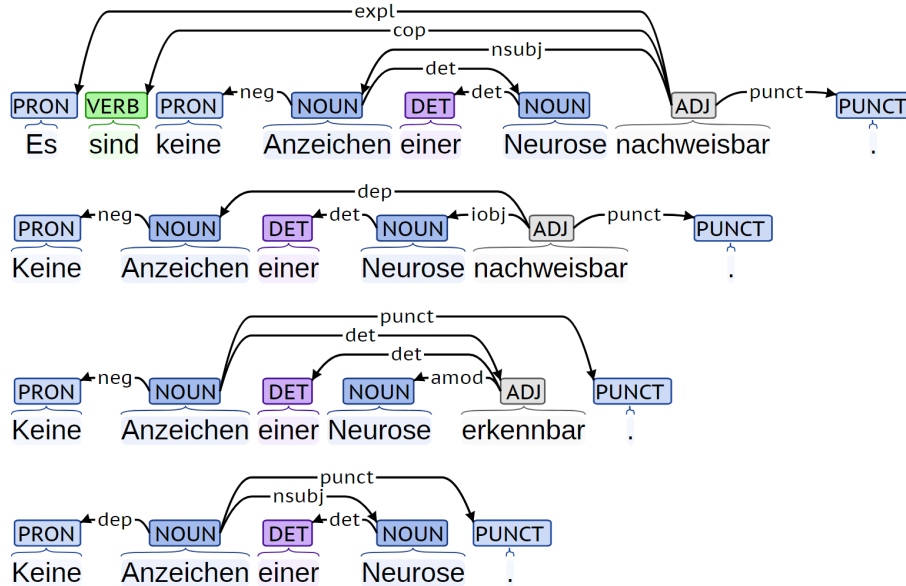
expl
cop
nsubj
det
neg
det
punct
PRON VERB PRON NOUN DET NOUN ADJ PUNCT
Es sind keine Anzeichen einer Neurose nachweisbar .

dep
neg
det
iobj
punct
PRON NOUN DET NOUN ADJ PUNCT
Keine Anzeichen einer Neurose nachweisbar .

punct
det
det
neg
amod
PRON NOUN DET NOUN ADJ PUNCT
Keine Anzeichen einer Neurose erkennbar .

punct
nsubj
dep
det
PRON NOUN DET NOUN PUNCT
Keine Anzeichen einer Neurose .